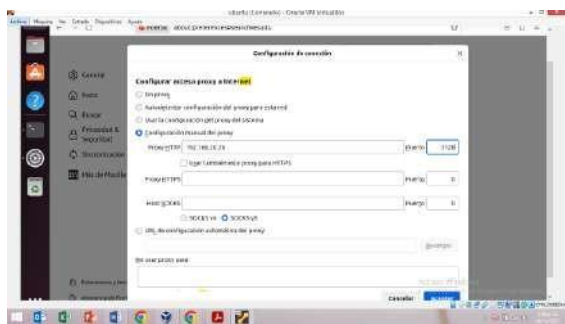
Ubuntu [Corriendo] - Oracle VM VirtualBox

Archivo Máquina Ver Entrada Dispositivos Ayuda

about:preferences#general

Configuración de conexión

General

Inicio

Buscar

Privacidad & Seguridad

Sincronización

Más de Mozilla

Configurar acceso proxy a Internet

Sin proxy

Autodetectar configuración del proxy para esta red

Usar la configuración del proxy del sistema

Configuración manual del proxy

Proxy HTTP 192.168.10.24 Puerto 3128

Usar también este proxy para HTTPS

Proxy HTTPS Puerto 0

Host SOCKS Puerto 0

SOCKS v4 SOCKS v5

URL de configuración automática del proxy

Recargar

No usar proxy para

Extensiones y temas

Cancelar Aceptar